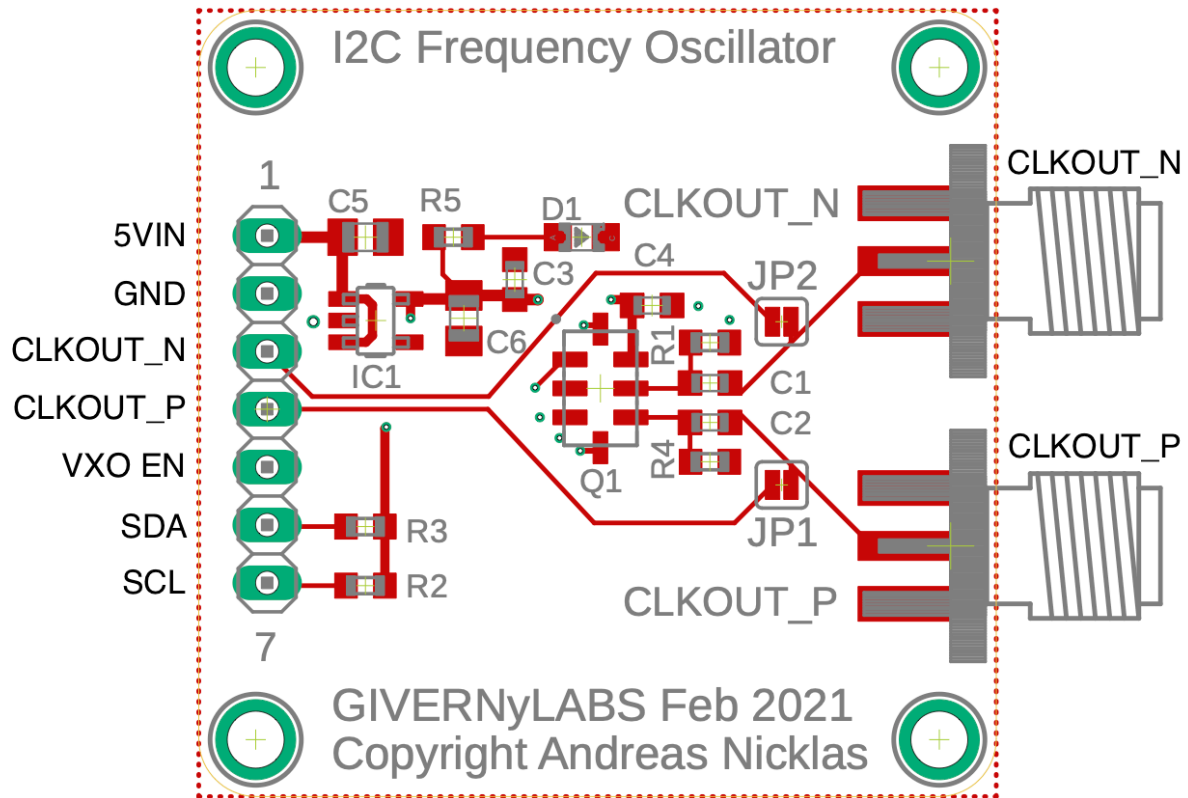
I2C Frequency Oscillator

1

5VIN
GND
CLKOUT_N
CLKOUT_P
VXO EN
SDA
SCL

7

C5
R5
D1
C3
C4
C6
IC1
CLKOUT_N
JP2
R1
C1
C2
R4
Q1
JP1
R3
R2
CLKOUT_P

CLKOUT_N
CLKOUT_P

GIVERNyLABS Feb 2021
Copyright Andreas Nicklas